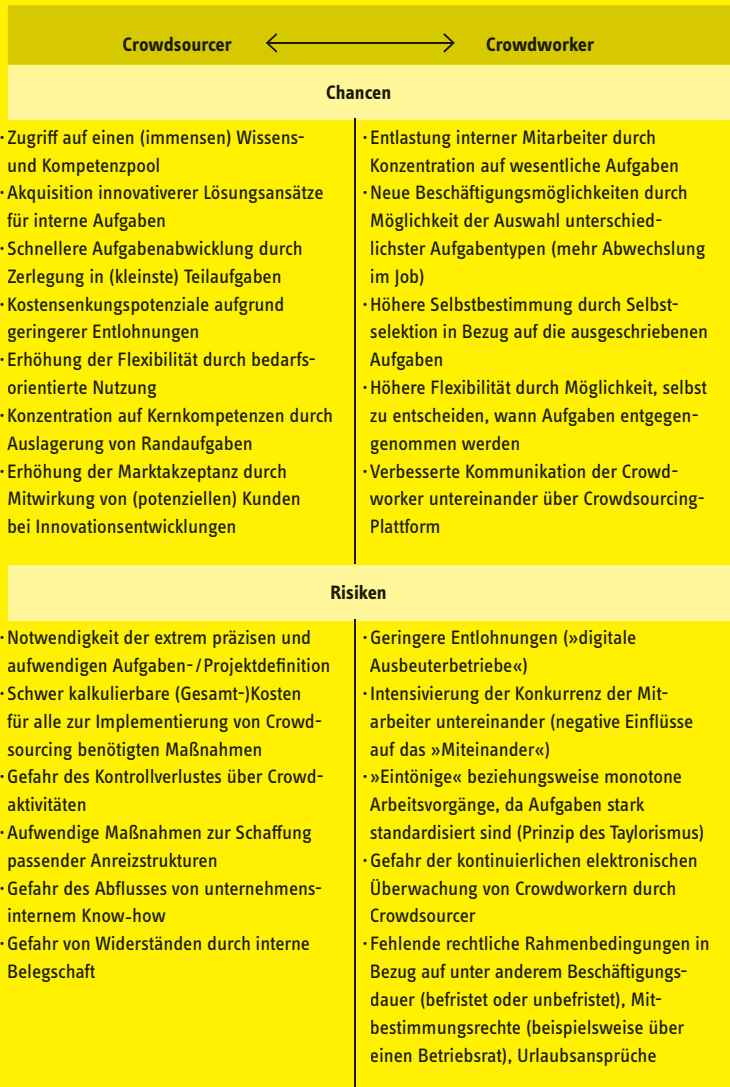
| Crowdsourcer ⟷ | Crowdworker |
|---|---|
| **Chancen** | |
| · Zugriff auf einen (immensen) Wissens- und Kompetenzpool<br>· Akquisition innovativerer Lösungsansätze für interne Aufgaben<br>· Schnellere Aufgabenabwicklung durch Zerlegung in (kleinste) Teilaufgaben<br>· Kostensenkungspotenziale aufgrund geringerer Entlohnungen<br>· Erhöhung der Flexibilität durch bedarfsorientierte Nutzung<br>· Konzentration auf Kernkompetenzen durch Auslagerung von Randaufgaben<br>· Erhöhung der Marktakzeptanz durch Mitwirkung von (potenziellen) Kunden bei Innovationsentwicklungen | · Entlastung interner Mitarbeiter durch Konzentration auf wesentliche Aufgaben<br>· Neue Beschäftigungsmöglichkeiten durch Möglichkeit der Auswahl unterschiedlichster Aufgabentypen (mehr Abwechslung im Job)<br>· Höhere Selbstbestimmung durch Selbstselektion in Bezug auf die ausgeschriebenen Aufgaben<br>· Höhere Flexibilität durch Möglichkeit, selbst zu entscheiden, wann Aufgaben entgegengenommen werden<br>· Verbesserte Kommunikation der Crowdworker untereinander über Crowdsourcing-Plattform |
| **Risiken** | |
| · Notwendigkeit der extrem präzisen und aufwendigen Aufgaben-/Projektdefinition<br>· Schwer kalkulierbare (Gesamt-)Kosten für alle zur Implementierung von Crowdsourcing benötigten Maßnahmen<br>· Gefahr des Kontrollverlustes über Crowdaktivitäten<br>· Aufwendige Maßnahmen zur Schaffung passender Anreizstrukturen<br>· Gefahr des Abflusses von unternehmensinternem Know-how<br>· Gefahr von Widerständen durch interne Belegschaft | · Geringere Entlohnungen (»digitale Ausbeuterbetriebe«)<br>· Intensivierung der Konkurrenz der Mitarbeiter untereinander (negative Einflüsse auf das »Miteinander«)<br>· »Eintönige« beziehungsweise monotone Arbeitsvorgänge, da Aufgaben stark standardisiert sind (Prinzip des Taylorismus)<br>· Gefahr der kontinuierlichen elektronischen Überwachung von Crowdworkern durch Crowdsourcer<br>· Fehlende rechtliche Rahmenbedingungen in Bezug auf unter anderem Beschäftigungsdauer (befristet oder unbefristet), Mitbestimmungsrechte (beispielsweise über einen Betriebsrat), Urlaubsansprüche |